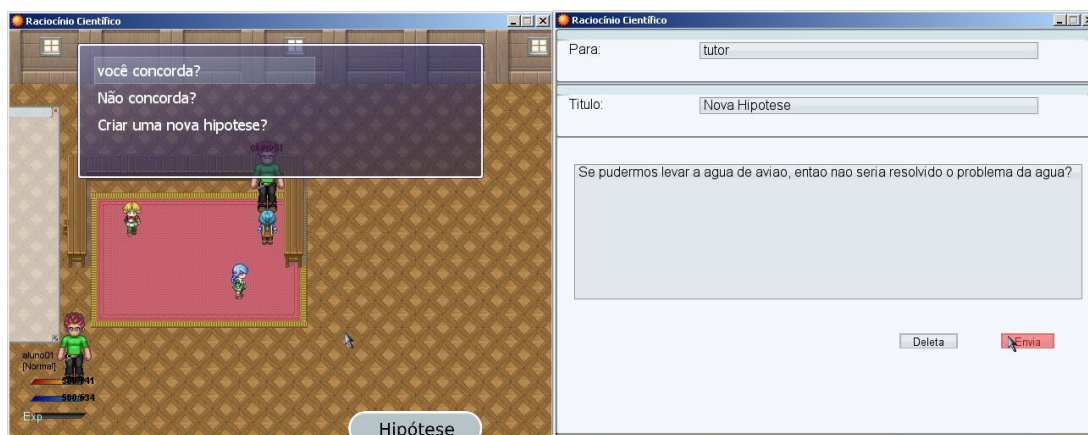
Raciocínio Científico

você concorda?
Não concorda?
Criar uma nova hipotese?

aluno01

aluno01
[Normal]
500/341
500/534
Exp

Hipótese

Raciocínio Científico

Para: tutor

Titulo: Nova Hipotese

Se pudermos levar a agua de aviao, entao nao seria resolvido o problema da agua?

Deleta
Envia